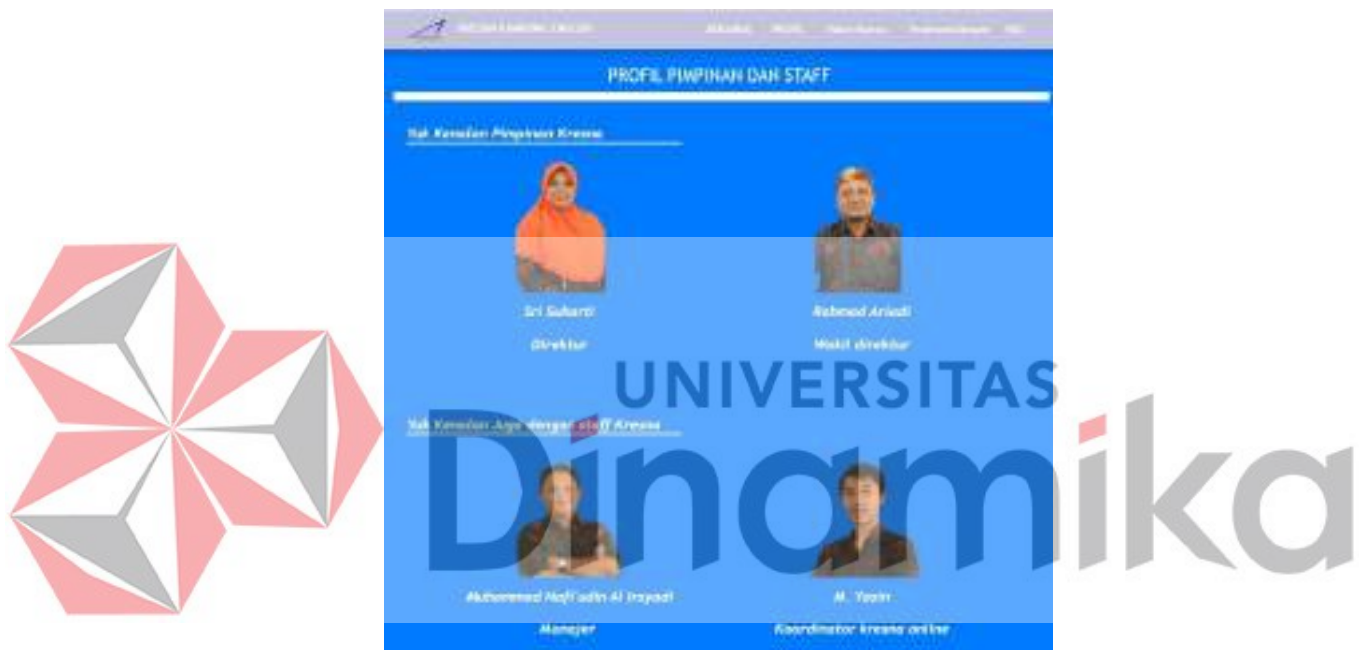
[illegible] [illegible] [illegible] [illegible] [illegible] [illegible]

PROFIL PIMPINAN DAN STAFF

Yuk Kenalan Pimpinan Kreasa

Sri Suharti

Direktur

Rahmad Ariadi

Wakil direktur

UNIVERSITAS

Dinamika

Yuk Kenalan Juga dengan staff Kreasa

Muhammad Hafi'udin Al Irsyaad

Manajer

M. Yasin

Koordinator kreasa online